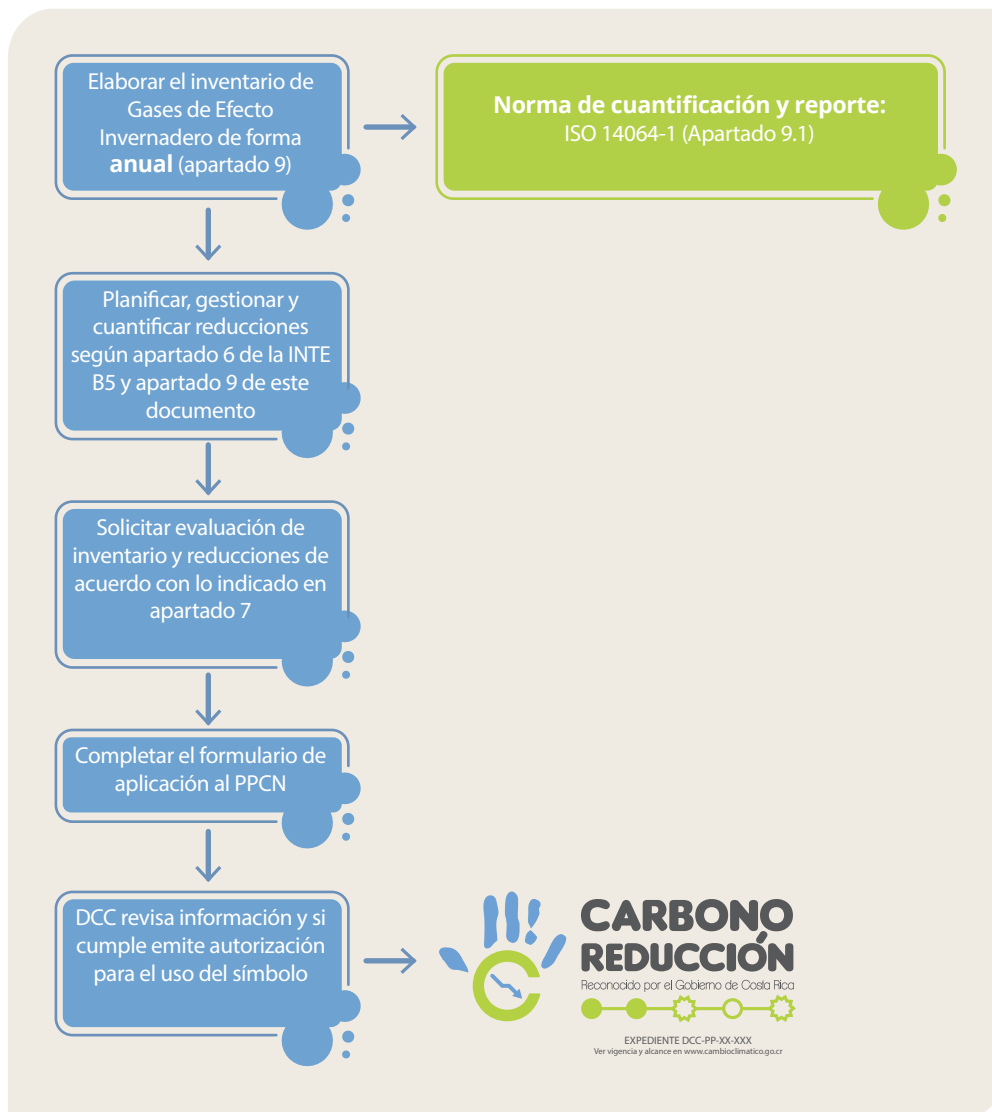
Elaborar el inventario de Gases de Efecto Invernadero de forma **anual** (apartado 9)

**Norma de cuantificación y reporte:**
ISO 14064-1 (Apartado 9.1)

Planificar, gestionar y cuantificar reducciones según apartado 6 de la INTE B5 y apartado 9 de este documento

Solicitar evaluación de inventario y reducciones de acuerdo con lo indicado en apartado 7

Completar el formulario de aplicación al PPCN

DCC revisa información y si cumple emite autorización para el uso del símbolo

CARBONO REDUCCIÓN
Reconocido por el Gobierno de Costa Rica
EXPEDIENTE DCC-PP-XX-XXX
Ver vigencia y alcance en www.cambioclimatico.go.cr